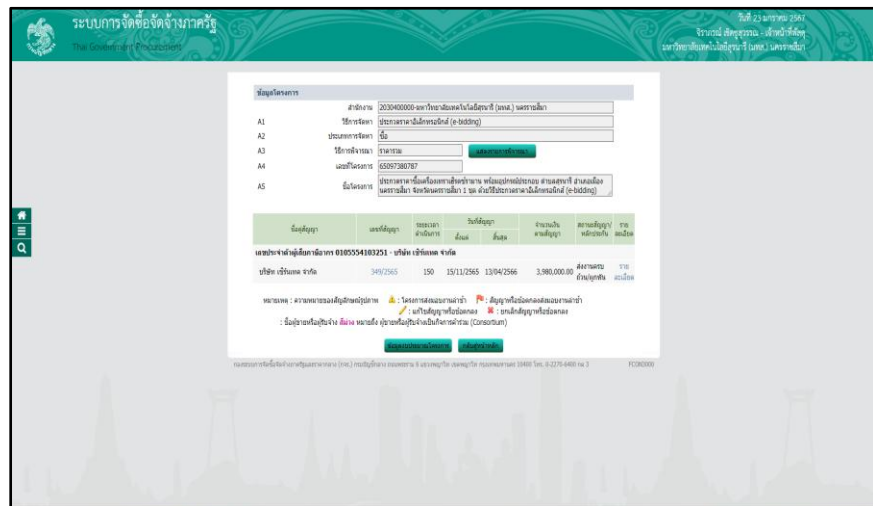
ระบบการจัดซื้อจัดจ้างภาครัฐ
Thai Government Procurement

วันที่ 23 มกราคม 2567
จิราภรณ์ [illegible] - เจ้าหน้าที่พัสดุ
มหาวิทยาลัยเทคโนโลยีสุรนารี (มทส.) นครราชสีมา

ข้อมูลโครงการ

สำนักงาน 2030400000-มหาวิทยาลัยเทคโนโลยีสุรนารี (มทส.) นครราชสีมา
A1 วิธีการจัดหา ประกวดราคาอิเล็กทรอนิกส์ (e-bidding)
A2 ประเภทการจัดหา ซื้อ
A3 วิธีการพิจารณา ราคารวม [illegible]
A4 เลขที่โครงการ 65097380787
A5 ชื่อโครงการ ประกวดราคาซื้อเครื่อง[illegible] พร้อมอุปกรณ์ประกอบ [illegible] นครราชสีมา จังหวัดนครราชสีมา 1 ชุด ด้วยวิธีประกวดราคาอิเล็กทรอนิกส์ (e-bidding)

| ชื่อคู่สัญญา | เลขที่สัญญา | ระยะเวลาดำเนินการ | วันที่สัญญา เริ่มต้น | วันที่สัญญา สิ้นสุด | จำนวนเงินตามสัญญา | สถานะสัญญา/หลักประกัน | รายละเอียด |
|---|---|---|---|---|---|---|---|
| เลขประจำตัวผู้เสียภาษีอากร 0105554103251 - บริษัท เซ้าท์เทค จำกัด | | | | | | | |
| บริษัท เซ้าท์เทค จำกัด | 349/2565 | 150 | 15/11/2565 | 13/04/2566 | 3,980,000.00 | ส่งงานครบถ้วน/ถูกต้อง | รายละเอียด |

หมายเหตุ : ความหมายของสัญลักษณ์รูปภาพ : โครงการส่งมอบงานล่าช้า : สัญญาหรือข้อตกลงส่งมอบงานล่าช้า : แก้ไขสัญญาหรือข้อตกลง : ยกเลิกสัญญาหรือข้อตกลง
: ชื่อผู้ขายหรือผู้รับจ้าง สีม่วง หมายถึง ผู้ขายหรือผู้รับจ้างเป็นกิจการร่วมค้า (Consortium)

ข้อมูลสาระสำคัญในสัญญา กลับสู่หน้าหลัก

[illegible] FCD03000